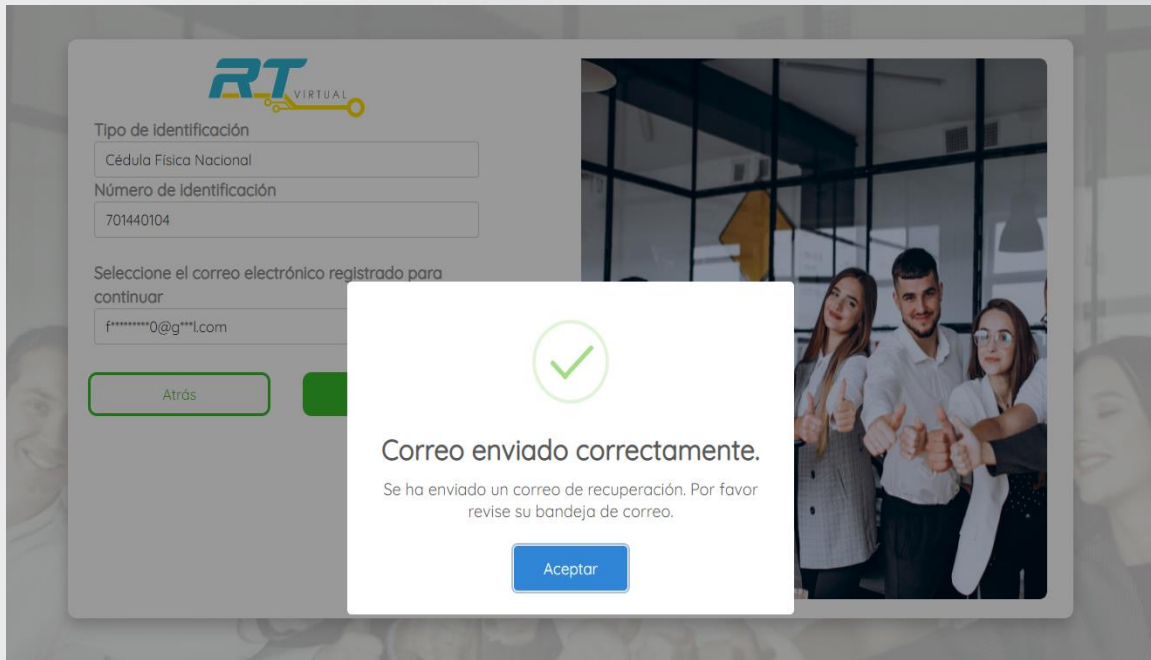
RT VIRTUAL

Tipo de identificación

Cédula Física Nacional

Número de identificación

701440104

Seleccione el correo electrónico registrado para continuar

f*********0@g***l.com

Atrás

Correo enviado correctamente.

Se ha enviado un correo de recuperación. Por favor revise su bandeja de correo.

Aceptar